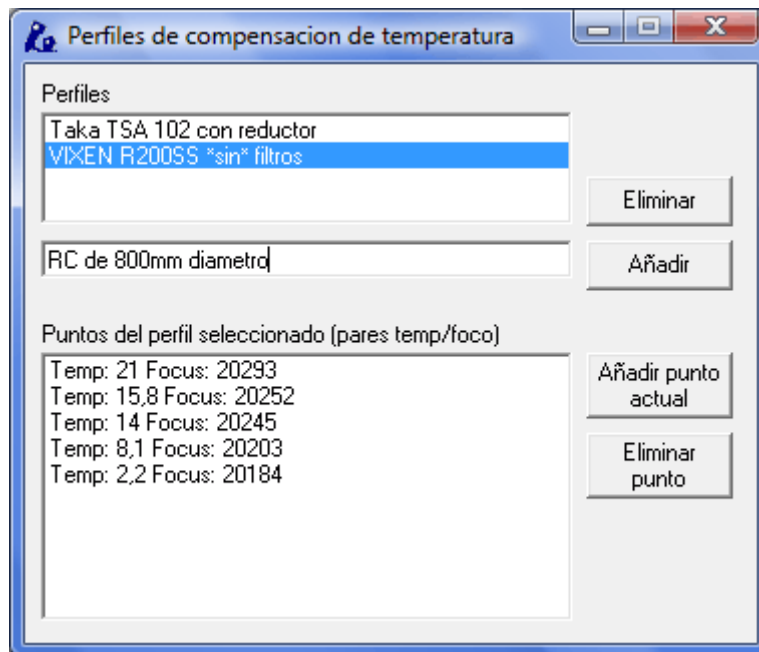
Perfiles de compensacion de temperatura

Perfiles

Taka TSA 102 con reductor
VIXEN R200SS *sin* filtros

Eliminar

RC de 800mm diametro

Añadir

Puntos del perfil seleccionado (pares temp/foco)

Temp: 21 Focus: 20293
Temp: 15,8 Focus: 20252
Temp: 14 Focus: 20245
Temp: 8,1 Focus: 20203
Temp: 2,2 Focus: 20184

Añadir punto actual

Eliminar punto